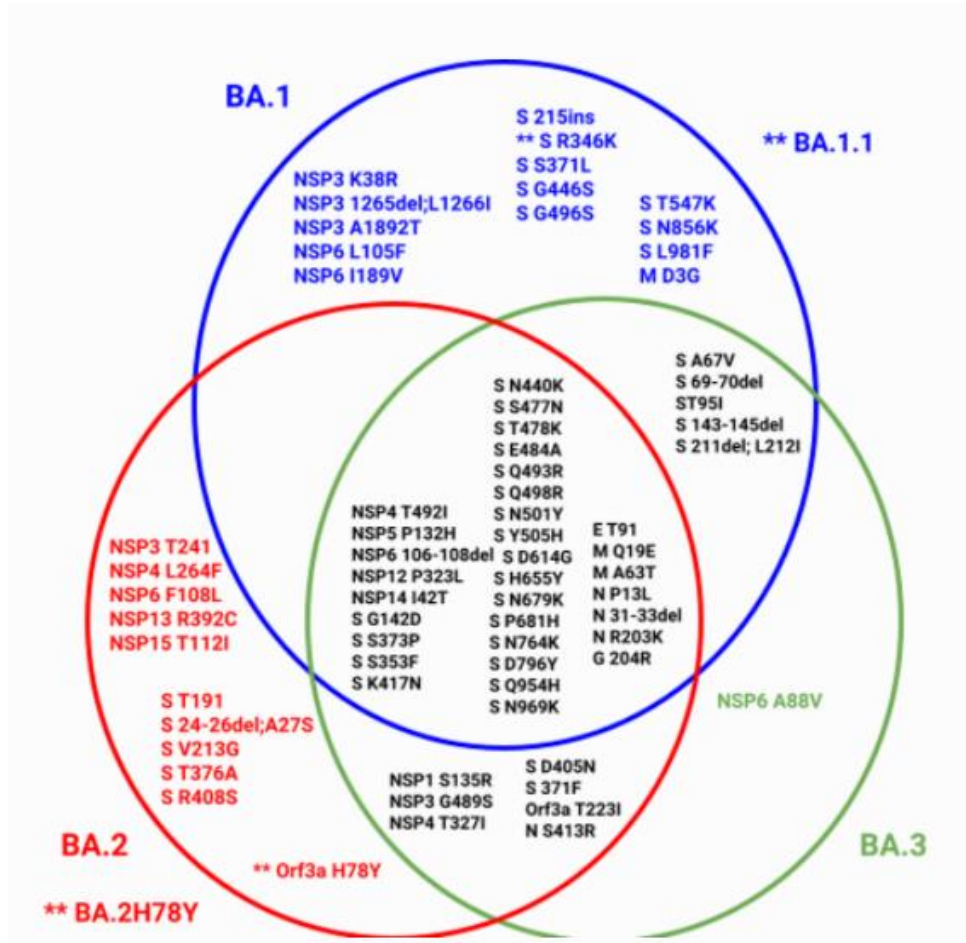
BA.1

S 215ins
** S R346K
S S371L
S G446S
S G496S

** BA.1.1

NSP3 K38R
NSP3 1265del;L1266I
NSP3 A1892T
NSP6 L105F
NSP6 I189V

S T547K
S N856K
S L981F
M D3G

S A67V
S 69-70del
ST95I
S 143-145del
S 211del; L212I

S N440K
S S477N
S T478K
S E484A
S Q493R
S Q498R
S N501Y
S Y505H
S D614G
S H655Y
S N679K
S P681H
S N764K
S D796Y
S Q954H
S N969K

NSP4 T492I
NSP5 P132H
NSP6 106-108del
NSP12 P323L
NSP14 I42T
S G142D
S S373P
S S353F
S K417N

E T9I
M Q19E
M A63T
N P13L
N 31-33del
N R203K
G 204R

NSP3 T24I
NSP4 L264F
NSP6 F108L
NSP13 R392C
NSP15 T112I

S T19I
S 24-26del;A27S
S V213G
S T376A
S R408S

NSP6 A88V

NSP1 S135R
NSP3 G489S
NSP4 T327I

S D405N
S 371F
Orf3a T223I
N S413R

BA.2

** Orf3a H78Y

BA.3

** BA.2H78Y